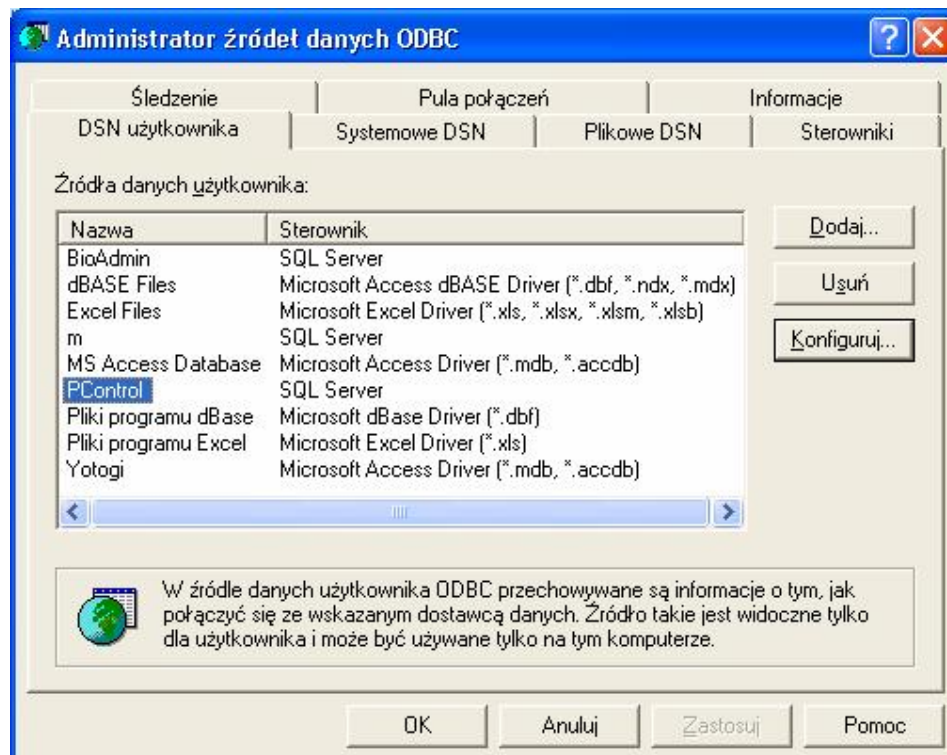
Administrator źródeł danych ODBC

Śledzenie | Pula połączeń | Informacje
DSN użytkownika | Systemowe DSN | Plikowe DSN | Sterowniki

Źródła danych użytkownika:

| Nazwa | Sterownik |
|---|---|
| BioAdmin | SQL Server |
| dBASE Files | Microsoft Access dBASE Driver (*.dbf, *.ndx, *.mdx) |
| Excel Files | Microsoft Excel Driver (*.xls, *.xlsx, *.xlsm, *.xlsb) |
| m | SQL Server |
| MS Access Database | Microsoft Access Driver (*.mdb, *.accdb) |
| PControl | SQL Server |
| Pliki programu dBase | Microsoft dBase Driver (*.dbf) |
| Pliki programu Excel | Microsoft Excel Driver (*.xls) |
| Yotogi | Microsoft Access Driver (*.mdb, *.accdb) |

Dodaj...
Usuń
Konfiguruj...

W źródle danych użytkownika ODBC przechowywane są informacje o tym, jak połączyć się ze wskazanym dostawcą danych. Źródło takie jest widoczne tylko dla użytkownika i może być używane tylko na tym komputerze.

OK Anuluj Zastosuj Pomoc